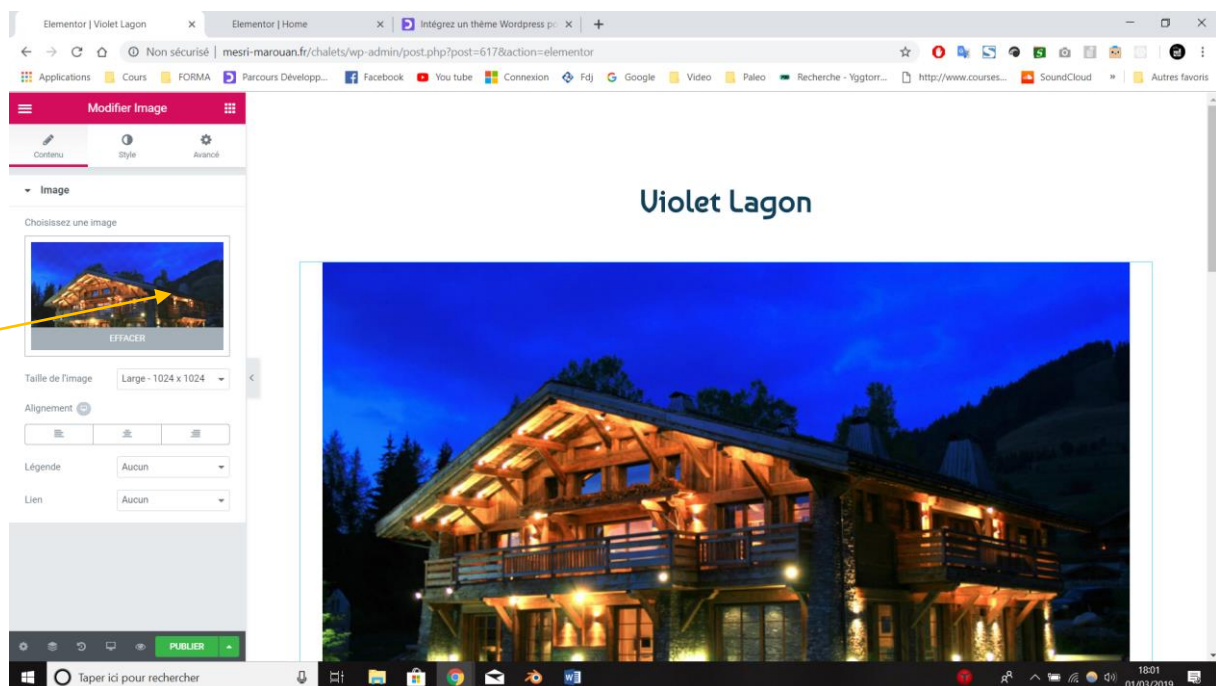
Elementor | Violet Lagon ×
Elementor | Home ×
Intégrez un thème Wordpress po ×
+

Non sécurisé | mesri-marouan.fr/chalets/wp-admin/post.php?post=617&action=elementor

Applications
Cours
FORMA
Parcours Développ...
Facebook
You tube
Connexion
Fdj
Google
Video
Paleo
Recherche - Yggtorr...
http://www.courses...
SoundCloud
»
Autres favoris

Modifier Image

Contenu
Style
Avancé

Image

Choisissez une image

EFFACER

Taille de l'image
Large - 1024 x 1024

Alignement

Légende
Aucun

Lien
Aucun

PUBLIER

Violet Lagon

Taper ici pour rechercher

18:01
01/03/2019